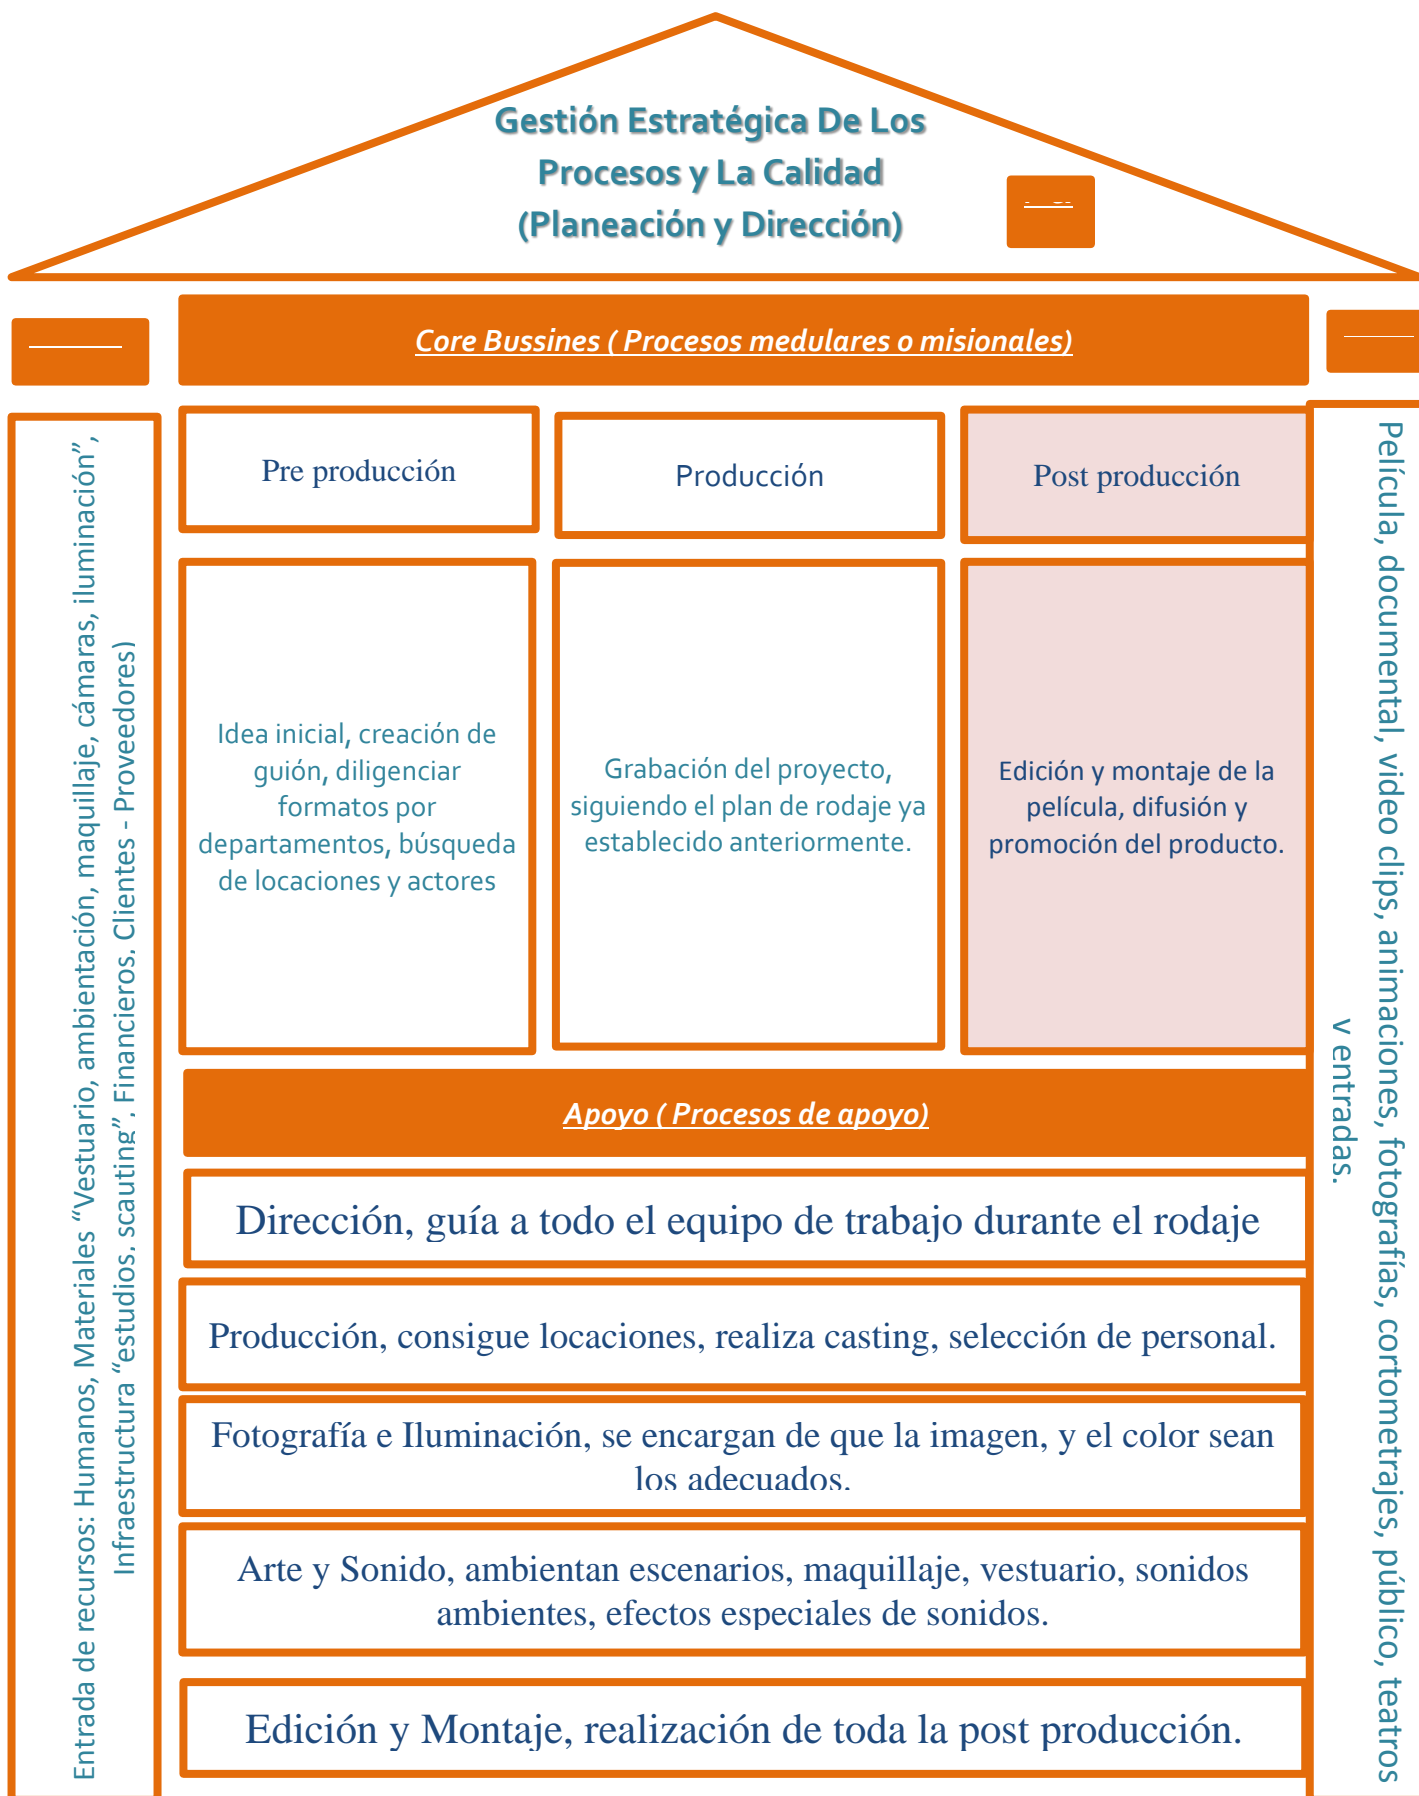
Gestión Estratégica De Los Procesos y La Calidad (Planeación y Dirección)

Core Bussines ( Procesos medulares o misionales)

Entrada de recursos: Humanos, Materiales “Vestuario, ambientación, maquillaje, cámaras, iluminación”, Infraestructura “estudios, scauting”, Financieros, Clientes - Proveedores)

Pre producción

Producción

Post producción

Idea inicial, creación de guión, diligenciar formatos por departamentos, búsqueda de locaciones y actores

Grabación del proyecto, siguiendo el plan de rodaje ya establecido anteriormente.

Edición y montaje de la película, difusión y promoción del producto.

Película, documental, video clips, animaciones, fotografías, cortometrajes, público, teatros y entradas.

Apoyo ( Procesos de apoyo)

Dirección, guía a todo el equipo de trabajo durante el rodaje

Producción, consigue locaciones, realiza casting, selección de personal.

Fotografía e Iluminación, se encargan de que la imagen, y el color sean los adecuados.

Arte y Sonido, ambientan escenarios, maquillaje, vestuario, sonidos ambientes, efectos especiales de sonidos.

Edición y Montaje, realización de toda la post producción.